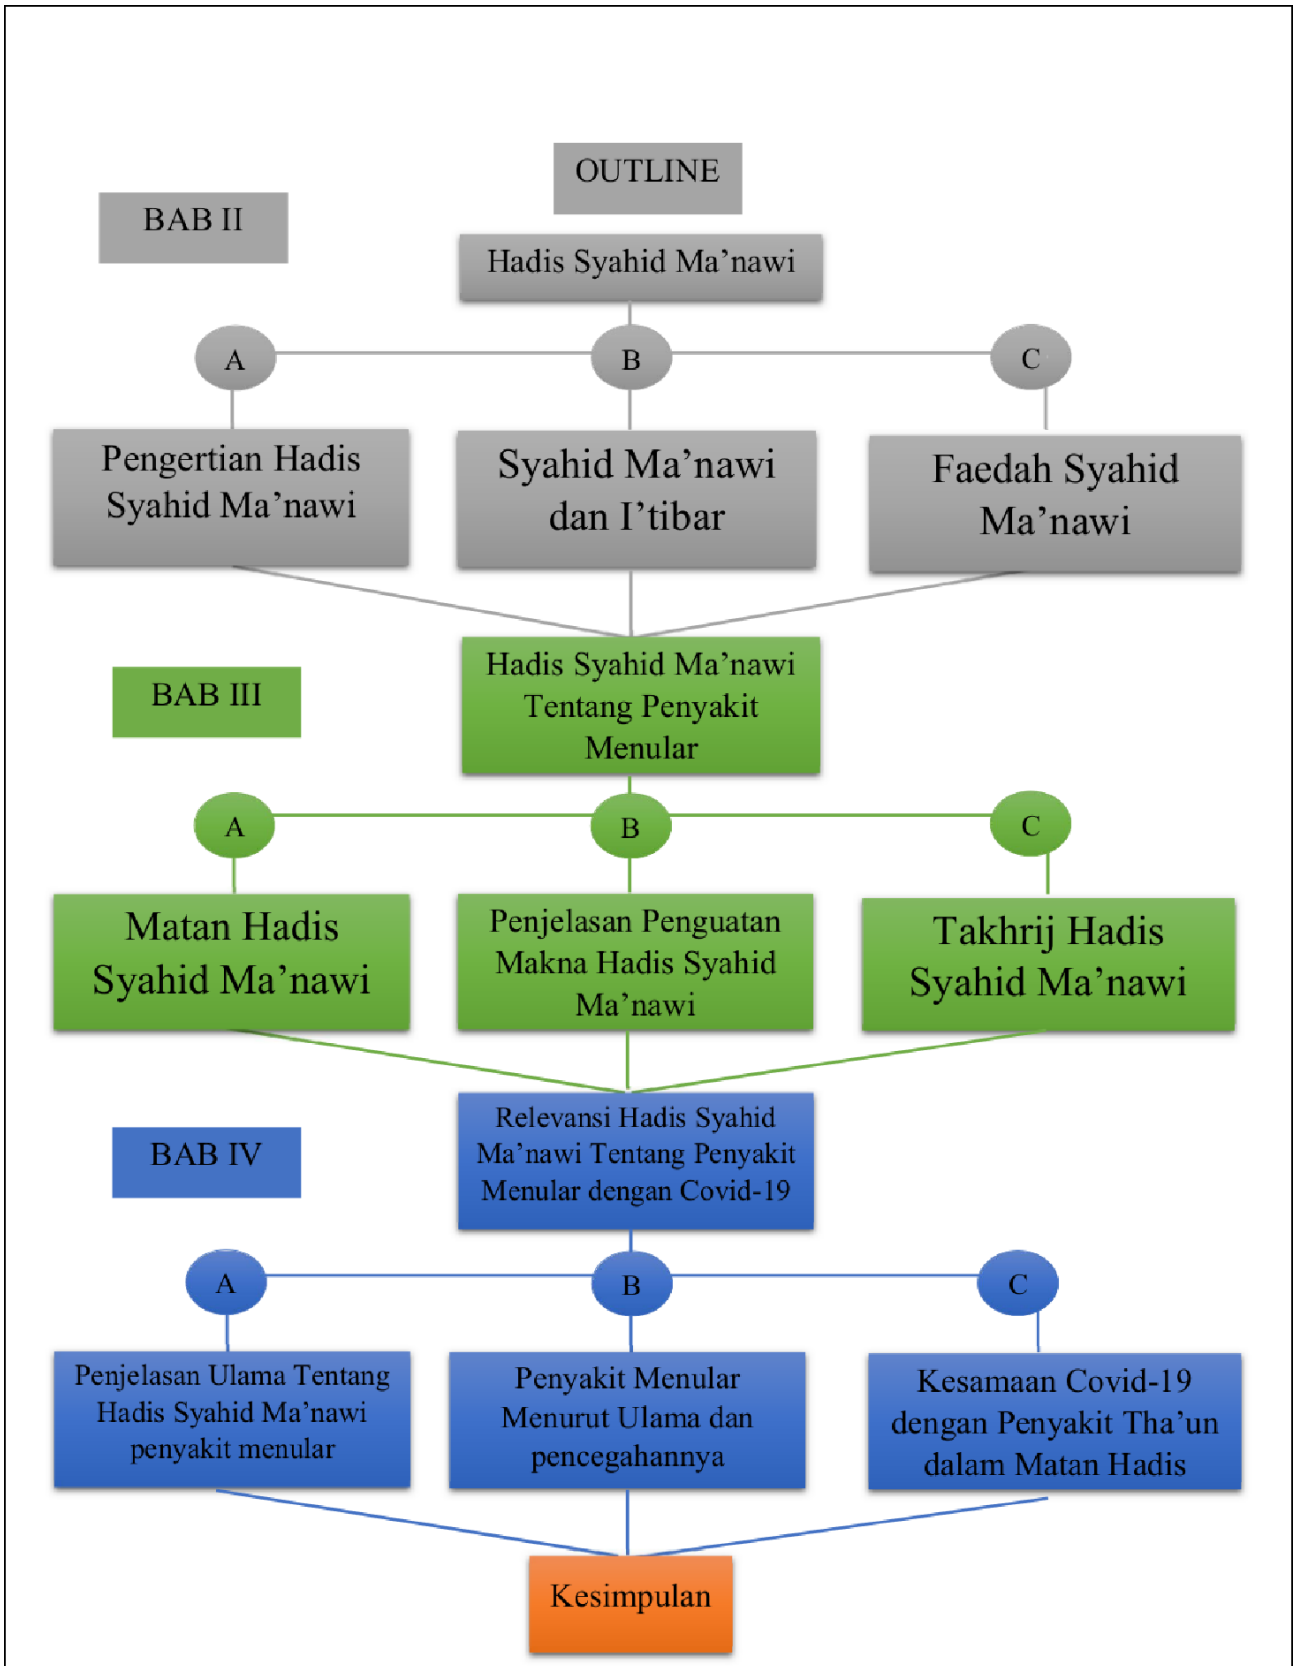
OUTLINE

BAB II

Hadis Syahid Ma’nawi

A

B

C

Pengertian Hadis Syahid Ma’nawi

Syahid Ma’nawi dan I’tibar

Faedah Syahid Ma’nawi

BAB III

Hadis Syahid Ma’nawi Tentang Penyakit Menular

A

B

C

Matan Hadis Syahid Ma’nawi

Penjelasan Penguatan Makna Hadis Syahid Ma’nawi

Takhrij Hadis Syahid Ma’nawi

BAB IV

Relevansi Hadis Syahid Ma’nawi Tentang Penyakit Menular dengan Covid-19

A

B

C

Penjelasan Ulama Tentang Hadis Syahid Ma’nawi penyakit menular

Penyakit Menular Menurut Ulama dan pencegahannya

Kesamaan Covid-19 dengan Penyakit Tha’un dalam Matan Hadis

Kesimpulan